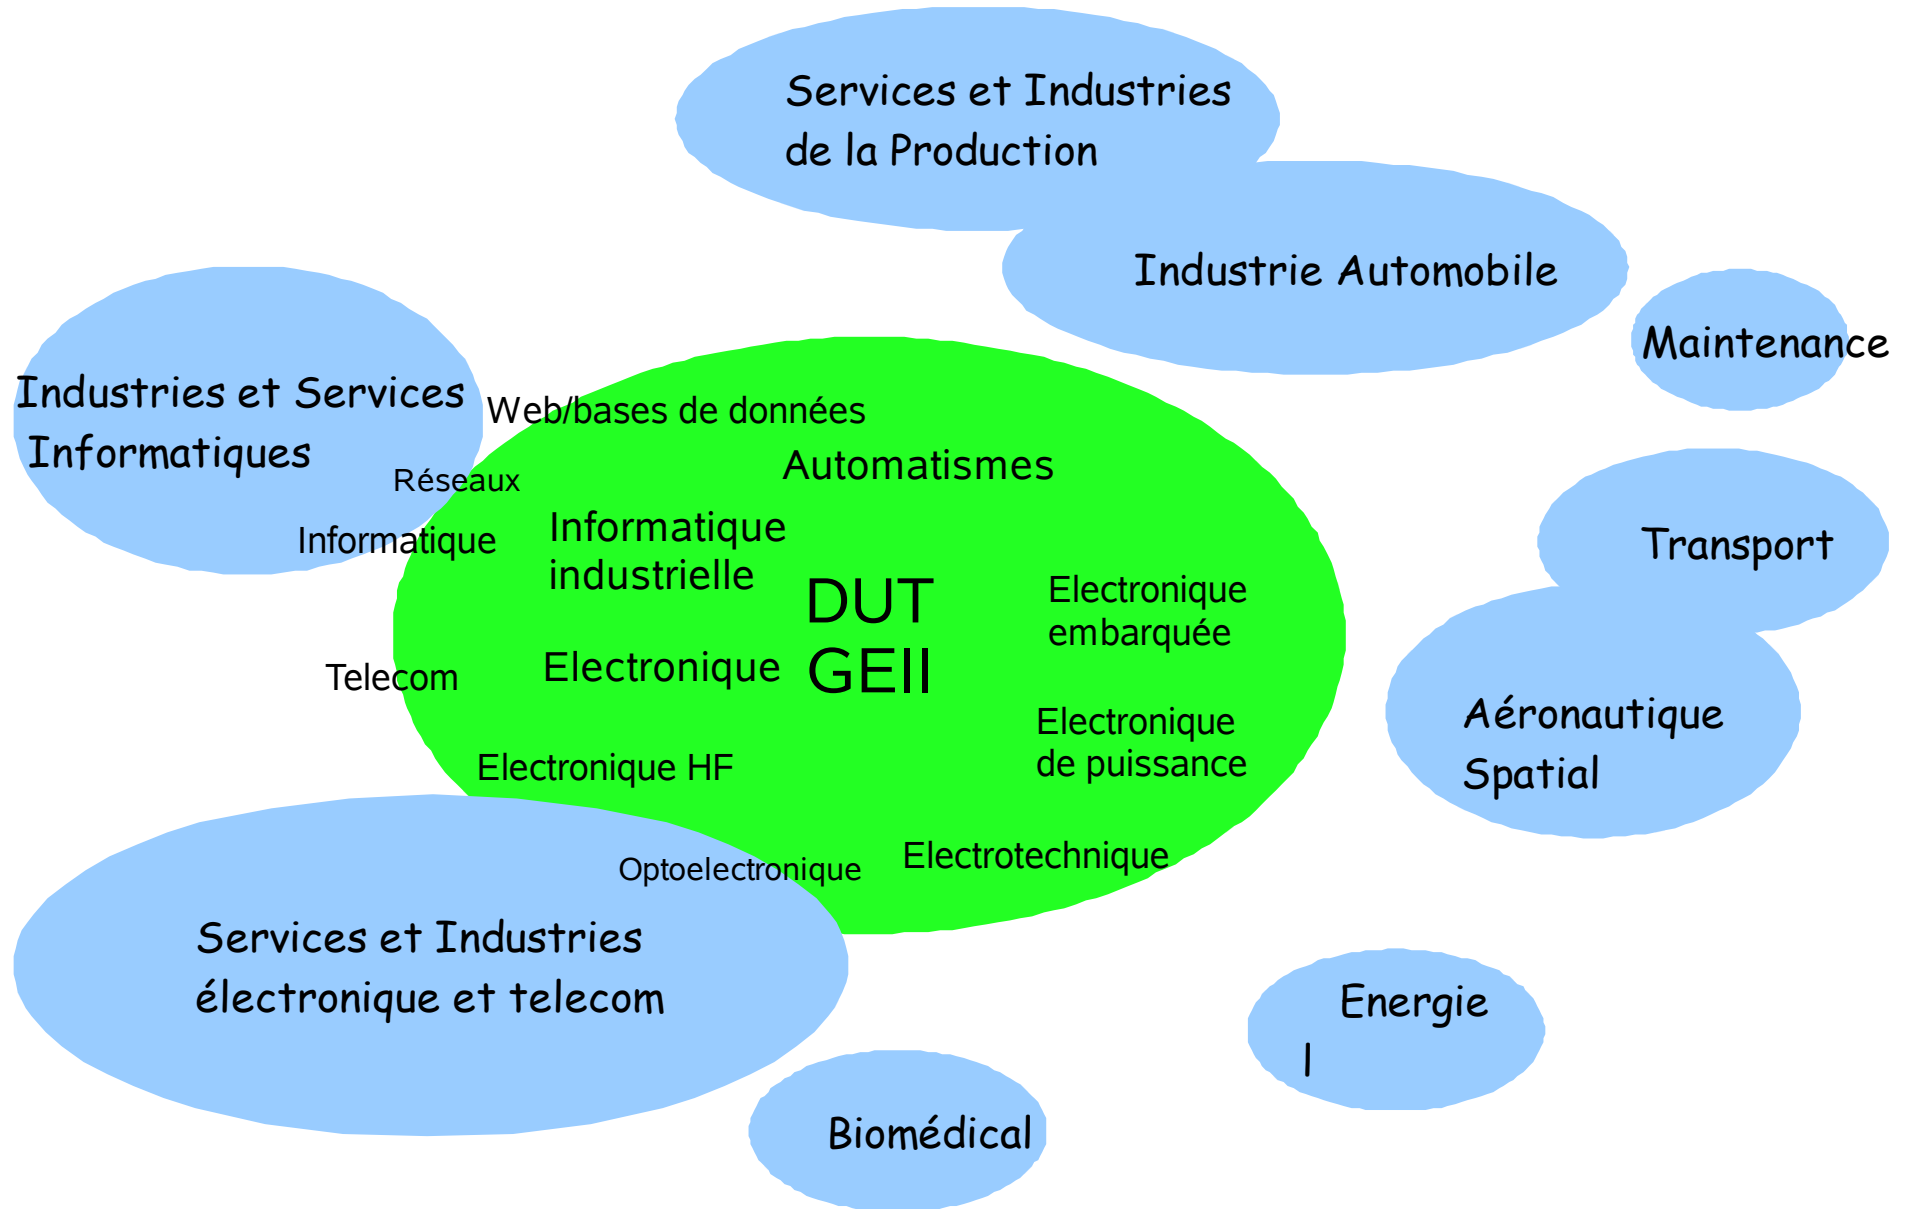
Services et Industries de la Production

Industrie Automobile

Maintenance

Industries et Services Informatiques

Web/bases de données

Automatismes

Réseaux

Informatique

Informatique industrielle

DUT GEII

Electronique embarquée

Transport

Telecom

Electronique

Electronique de puissance

Aéronautique Spatial

Electronique HF

Optoelectronique

Electrotechnique

Services et Industries électronique et telecom

Energie

Biomédical